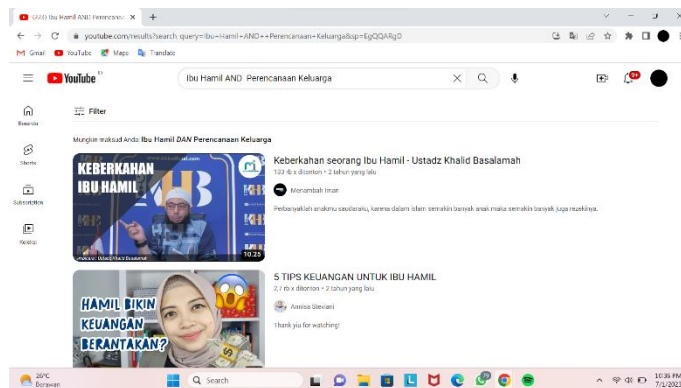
(240) Ibu Hamil AND Perencanaa ×
youtube.com/results?search_query=Ibu+Hamil+AND++Perencanaan+Keluarga&sp=EgQQARgD
Gmail YouTube Maps Translate

YouTube ID
Ibu Hamil AND Perencanaan Keluarga

Beranda
Shorts
Subscription
Koleksi

Filter

Mungkin maksud Anda: Ibu Hamil DAN Perencanaan Keluarga

KEBERKAHAN IBU HAMIL
10:25
Keberkahan seorang Ibu Hamil - Ustadz Khalid Basalamah
123 rb x ditonton • 2 tahun yang lalu
Menambah Iman
Perbanyaklah anakmu saudaraku, karena dalam islam semakin banyak anak maka semakin banyak juga rezekinya.

HAMIL BIKIN KEUANGAN BERANTAKAN?
5 TIPS KEUANGAN UNTUK IBU HAMIL
2,7 rb x ditonton • 2 tahun yang lalu
Annisa Steviani
thank you for watching!

26°C Berawan
Search
10:36 PM 7/1/2023